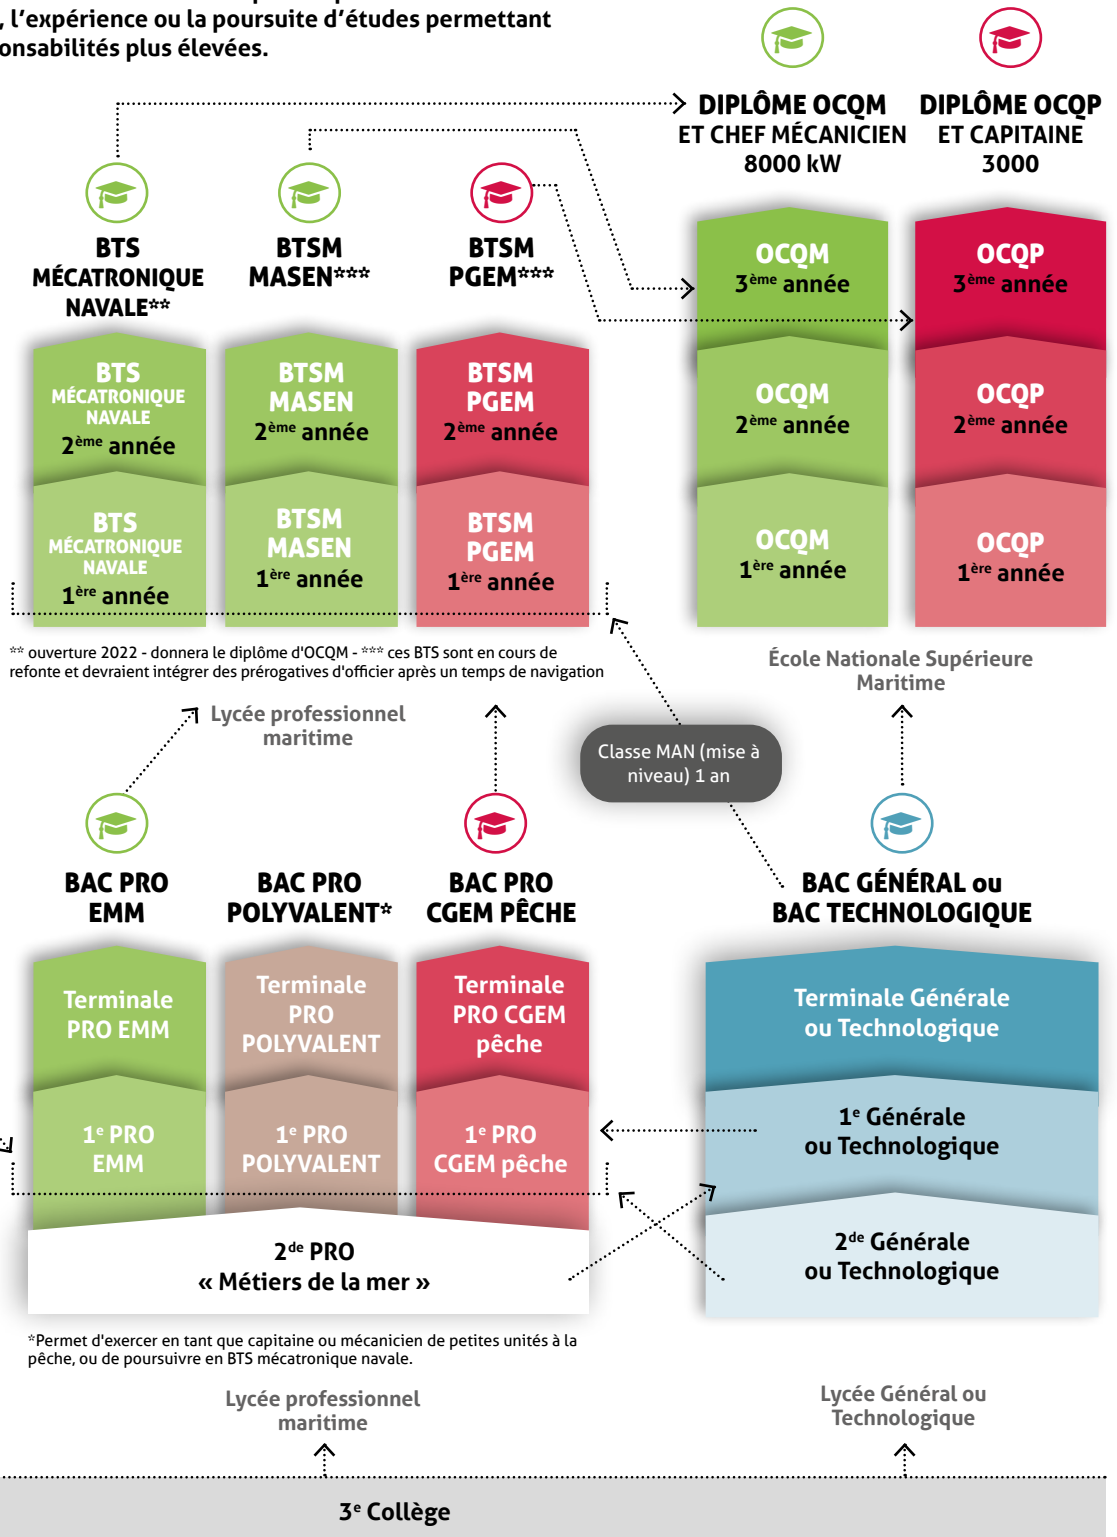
, l'expérience ou la poursuite d'études permettant onsabilités plus élevées.

DIPLÔME OCQM ET CHEF MÉCANICIEN 8000 kW

DIPLÔME OCQP ET CAPITAINE 3000

BTS MÉCATRONIQUE NAVALE**

BTSM MASEN***

BTSM PGEM***

OCQM $3^{ème}$ année

OCQP $3^{ème}$ année

BTS MÉCATRONIQUE NAVALE $2^{ème}$ année

BTSM MASEN $2^{ème}$ année

BTSM PGEM $2^{ème}$ année

OCQM $2^{ème}$ année

OCQP $2^{ème}$ année

BTS MÉCATRONIQUE NAVALE $1^{ère}$ année

BTSM MASEN $1^{ère}$ année

BTSM PGEM $1^{ère}$ année

OCQM $1^{ère}$ année

OCQP $1^{ère}$ année

** ouverture 2022 - donnera le diplôme d'OCQM - *** ces BTS sont en cours de refonte et devraient intégrer des prérogatives d'officier après un temps de navigation

École Nationale Supérieure Maritime

Lycée professionnel maritime

Classe MAN (mise à niveau) 1 an

BAC PRO EMM

BAC PRO POLYVALENT*

BAC PRO CGEM PÊCHE

BAC GÉNÉRAL ou BAC TECHNOLOGIQUE

Terminale PRO EMM

Terminale PRO POLYVALENT

Terminale PRO CGEM pêche

Terminale Générale ou Technologique

$1^e$ PRO EMM

$1^e$ PRO POLYVALENT

$1^e$ PRO CGEM pêche

$1^e$ Générale ou Technologique

$2^{de}$ PRO « Métiers de la mer »

$2^{de}$ Générale ou Technologique

*Permet d'exercer en tant que capitaine ou mécanicien de petites unités à la pêche, ou de poursuivre en BTS mécatronique navale.

Lycée professionnel maritime

Lycée Général ou Technologique

$3^e$ Collège